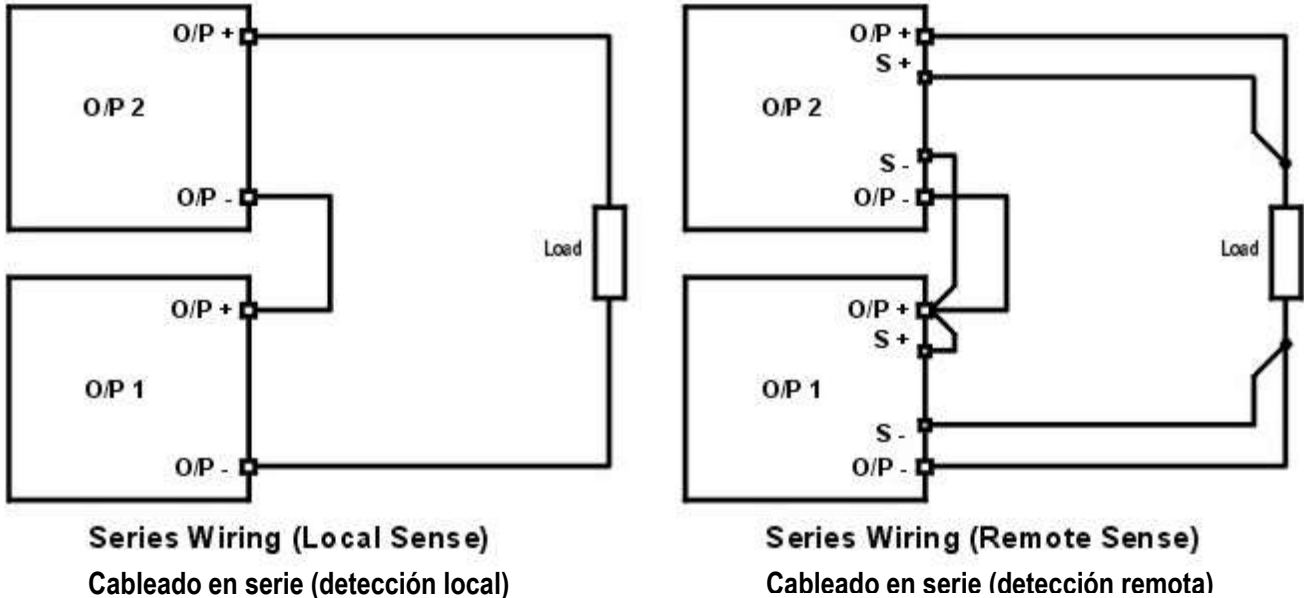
O/P +

O/P 2

O/P -

Load

O/P +

O/P 1

O/P -

Series Wiring (Local Sense)

Cableado en serie (detección local)

O/P +

S +

O/P 2

S -

O/P -

Load

O/P +

S +

O/P 1

S -

O/P -

Series Wiring (Remote Sense)

Cableado en serie (detección remota)